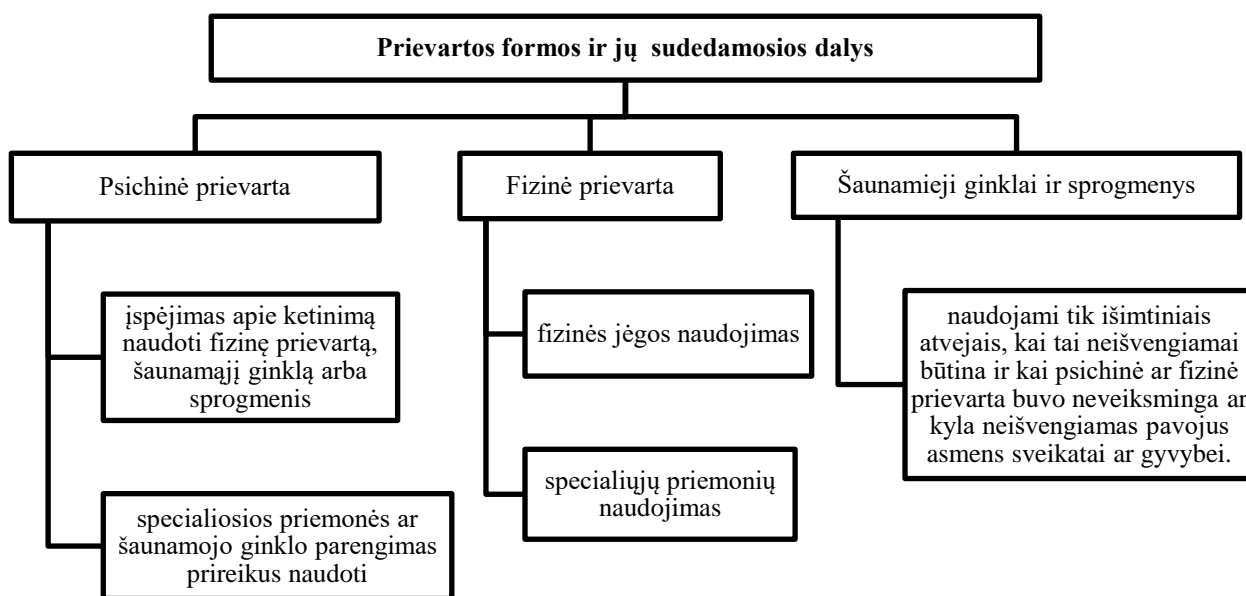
Prievartos formos ir jų sudedamosios dalys

Psichinė prievarta

įspėjimas apie ketinimą naudoti fizinę prievartą, šaunamąjį ginklą arba sprogmenis

specialiosios priemonės ar šaunamojo ginklo parengimas prireikus naudoti

Fizinė prievarta

fizinės jėgos naudojimas

specialiųjų priemonių naudojimas

Šaunamieji ginklai ir sprogmenys

naudojami tik išimtiniais atvejais, kai tai neišvengiamai būtina ir kai psichinė ar fizinė prievarta buvo neveiksminga ar kyla neišvengiamas pavojus asmens sveikatai ar gyvybei.